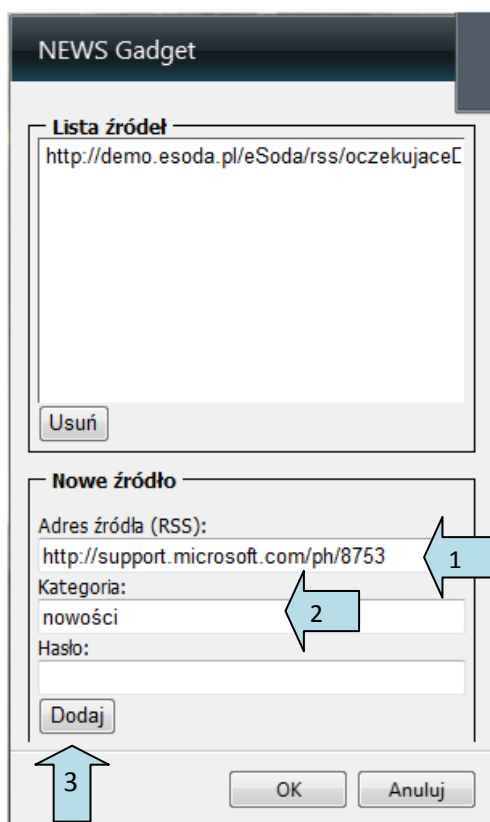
NEWS Gadget

Lista źródeł

http://demo.esoda.pl/eSoda/rss/oczekujaceD

Usuń

Nowe źródło

Adres źródła (RSS):

http://support.microsoft.com/ph/8753

1

Kategoria:

nowości

2

Hasło:

Dodaj

3

OK

Anuluj